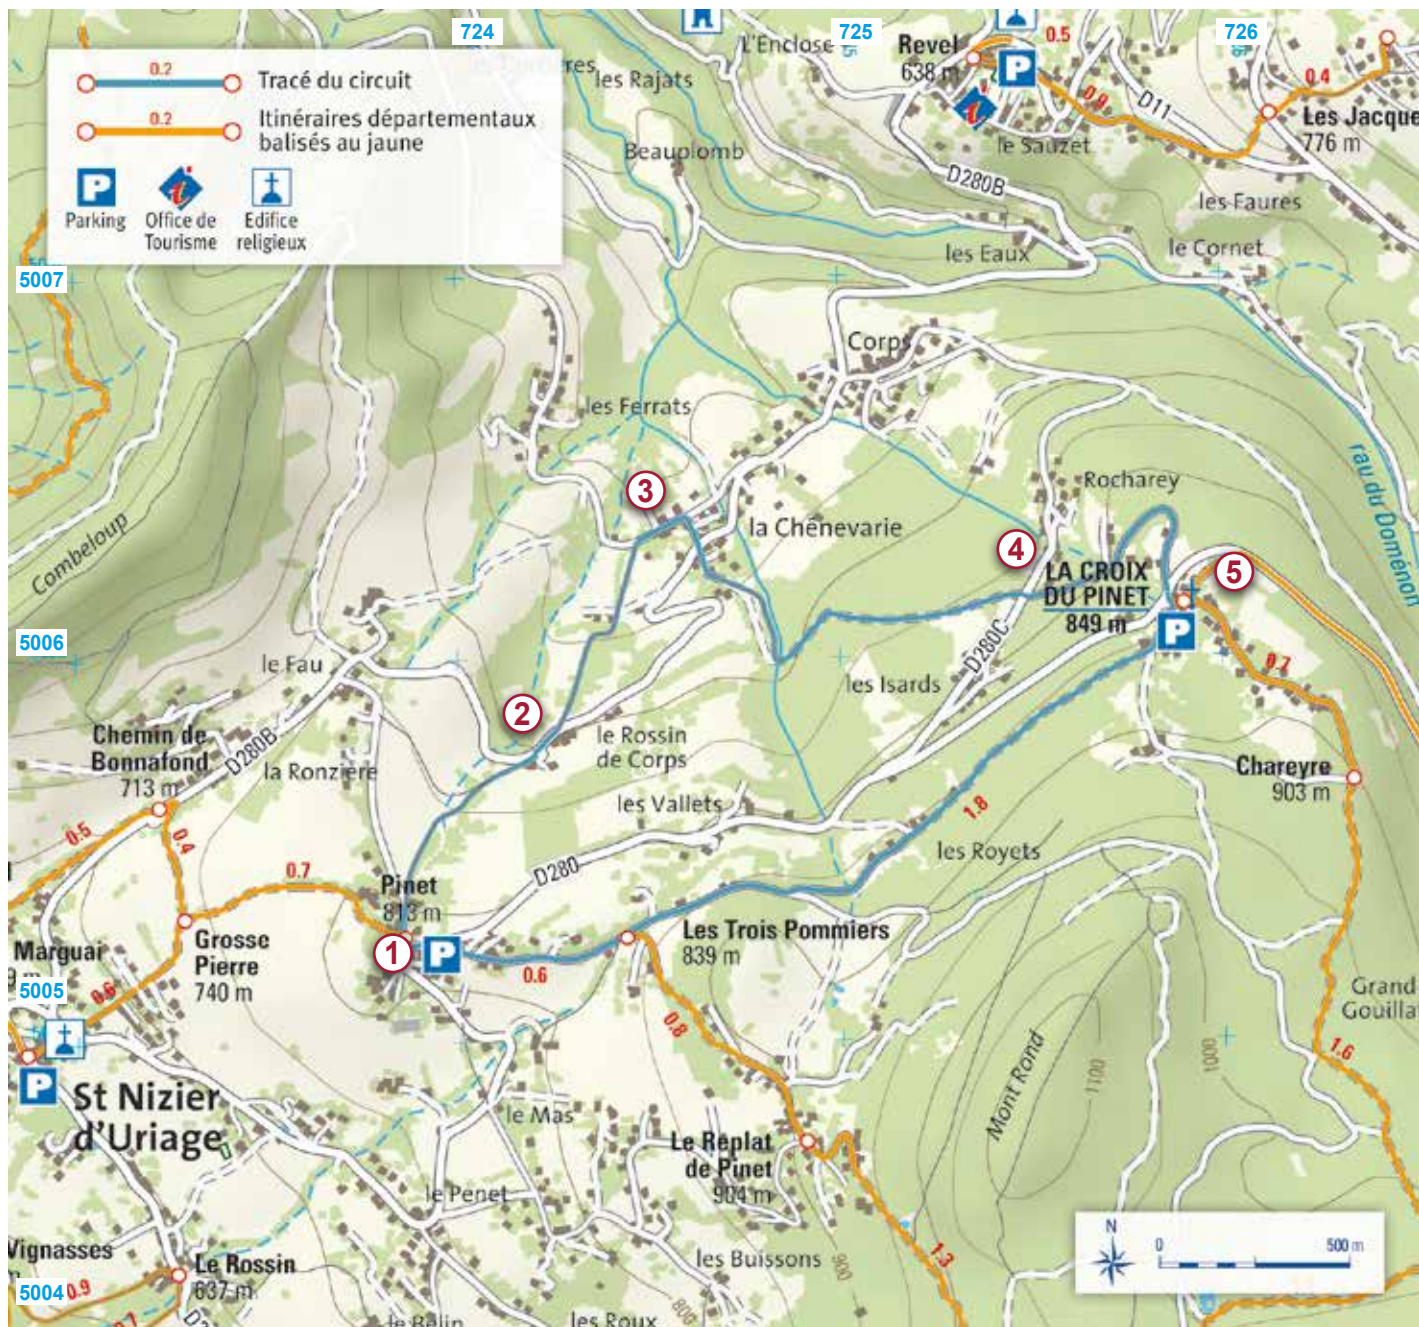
724
725
726
0.2
Tracé du circuit
0.2
Itinéraires départementaux balisés au jaune
Parking
Office de Tourisme
Edifice religieux
les Rajats
L'Enclose
Revel
638 m
0.5
0.4
0.9
D11
Les Jacque
776 m
le Sauzet
Beauplomb
D280B
les Faures
les Eaux
le Cornet
5007
Corps
les Ferrats
Rocharey
rau du Doménon
3
la Chènevarie
4
LA CROIX DU PINET
849 m
5
Combeloup
5006
D280C
le Fau
0.7
les Isards
2
Chemin de Bonnafond
713 m
D280B
la Ronzière
le Rossin de Corps
Chareyre
903 m
les Vallets
1.8
0.5
0.4
les Royets
0.7
D280
Pinet
813 m
Marguar
Grosse Pierre
740 m
1
Les Trois Pommiers
839 m
0.6
5005
0.6
Grand Gouilla
0.8
1.6
St Nizier d'Uriage
le Mas
Mont Rond
1100
1000
Le Replat de Pinet
904 m
le Penet
Vignasses
Le Rossin
637 m
les Buissons
900
1.3
5004
0.9
0.7
le Balin
les Roux
800
N
0
500 m